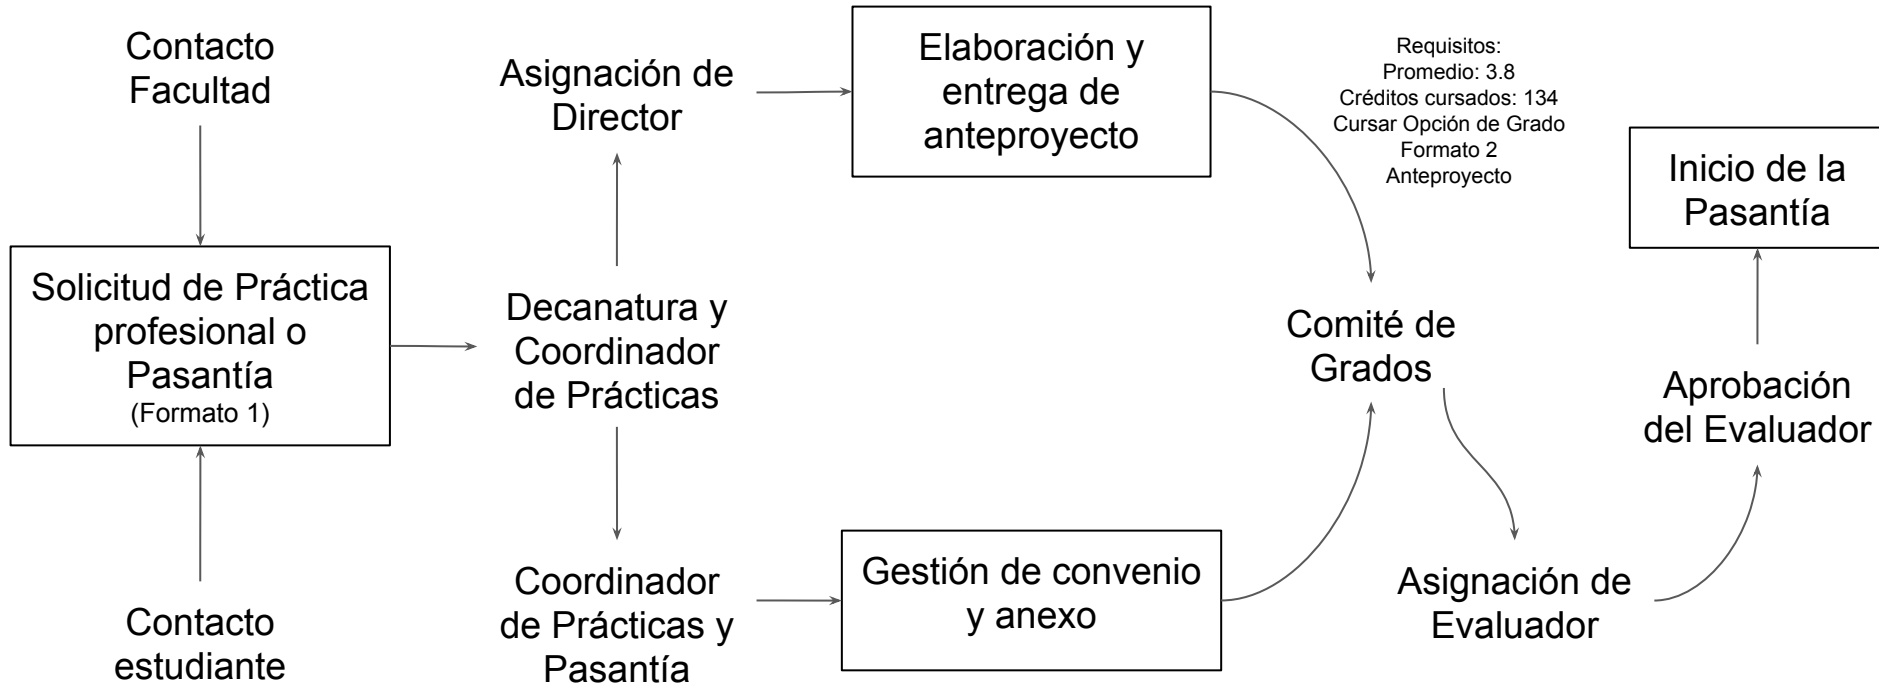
Contacto Facultad

Solicitud de Práctica profesional o Pasantía
(Formato 1)

Contacto estudiante

Asignación de Director

Decanatura y Coordinador de Prácticas

Coordinador de Prácticas y Pasantía

Elaboración y entrega de anteproyecto

Gestión de convenio y anexo

Requisitos:
Promedio: 3.8
Créditos cursados: 134
Cursar Opción de Grado
Formato 2
Anteproyecto

Comité de Grados

Asignación de Evaluador

Aprobación del Evaluador

Inicio de la Pasantía